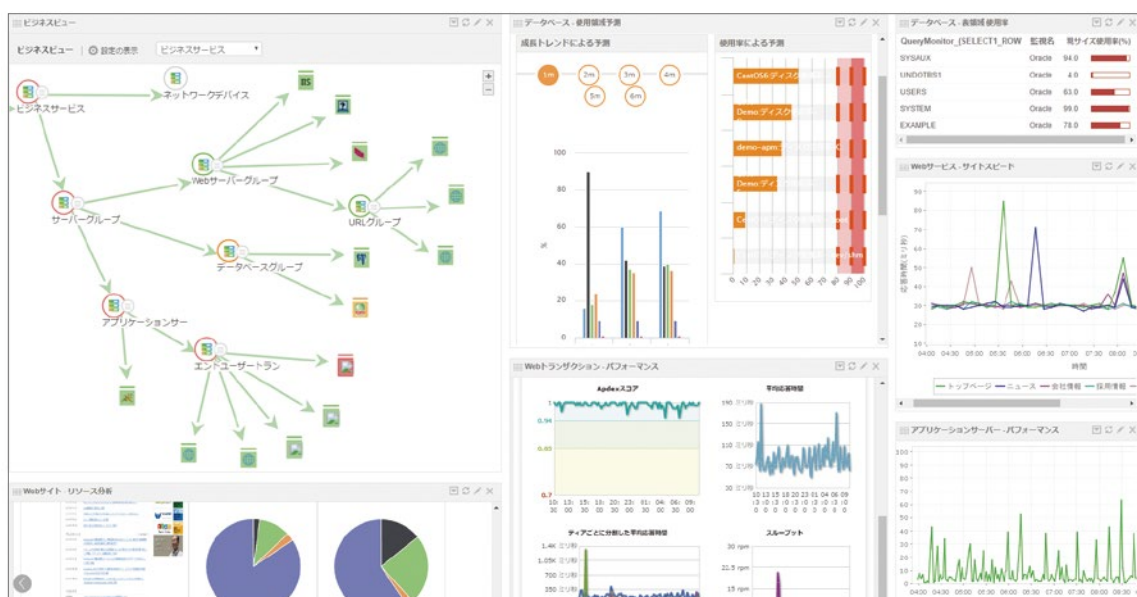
ビジネスビュー

ビジネスビュー | 設定の表示 ビジネスサービス

ビジネスサービス
ネットワークデバイス
BS
Webサーバーグループ
サーバーグループ
URLグループ
データベースグループ
アプリケーションサー
エンドユーザートラン

Webサイト - リソース分析

データベース - 使用領域予測

成長トレンドによる予測
1m 2m 3m 4m 5m 6m
100
80
60
40
20
0

使用率による予測
CentOS6:ディスク
Demo:ディスク
demo-apm:
Demo:ディ
Ce

Webトランザクション - パフォーマンス

Apdexスコア
1
0.94
0.85
0.7

平均応答時間
190 ミリ秒
150 ミリ秒
110 ミリ秒
70 ミリ秒
30 ミリ秒

ティアごとに分割した平均応答時間
1.4K ミリ秒
1.05K ミリ秒
700 ミリ秒
350 ミリ秒

スループット
30 rpm
22.5 rpm
15 rpm

データベース - 表領域使用率

| QueryMonitor_(SELECT1_ROW | 監視名 | 現サイズ使用率(%) |
|---|---|---|
| SYSAUX | Oracle | 94.0 |
| UNDOTBS1 | Oracle | 4.0 |
| USERS | Oracle | 63.0 |
| SYSTEM | Oracle | 99.0 |
| EXAMPLE | Oracle | 78.0 |

Webサービス - サイトスピード
90
80
70
60
50
40
30
20
10
04:00 04:30 05:00 05:30 06:00 06:30 07:00 07:30 08:00
時間
トップページ ニュース 会社情報 採用情報

アプリケーションサーバー - パフォーマンス
100
90
80
70
60
50
40
30
20
10
0